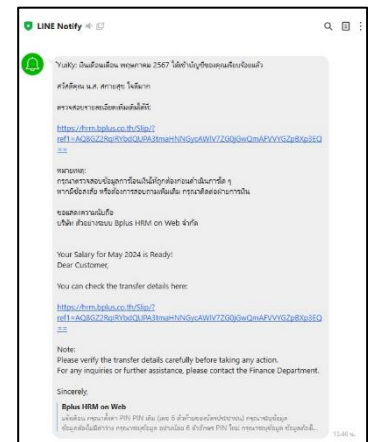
LINE Notify

"YuKy: เงินเดือนเดือน พฤษภาคม 2567 ได้ทำบัญชีของคุณเรียบร้อยแล้ว

สวัสดีคุณ น.ส. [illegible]

ตรวจสอบรายละเอียดเพิ่มเติมได้ที่:

https://frm.bplus.co.th/Slip/?ref1=AQ8GZ2RqIRYbdQUPA3tmaHNNGycAWIV7ZG0jGwQmAFVVYGZpBXp3EQ==

หมายเหตุ:
กรุณาตรวจสอบข้อมูลการโอนเงินให้ถูกต้องก่อนดำเนินการใด ๆ หากมีข้อสงสัย หรือต้องการสอบถามเพิ่มเติม กรุณาติดต่อฝ่ายการเงิน

ขอแสดงความนับถือ
บริษัท ด้วยระบบ Bplus HRM on Web จำกัด

Your Salary for May 2024 is Ready!
Dear Customer,

You can check the transfer details here:

https://frm.bplus.co.th/Slip/?ref1=AQ8GZ2RqIRYbdQUPA3tmaHNNGycAWIV7ZG0jGwQmAFVVYGZpBXp3EQ==

Note:
Please verify the transfer details carefully before taking any action.
For any inquiries or further assistance, please contact the Finance Department.

Sincerely,

Bplus HRM on Web
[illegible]

13:46 น.